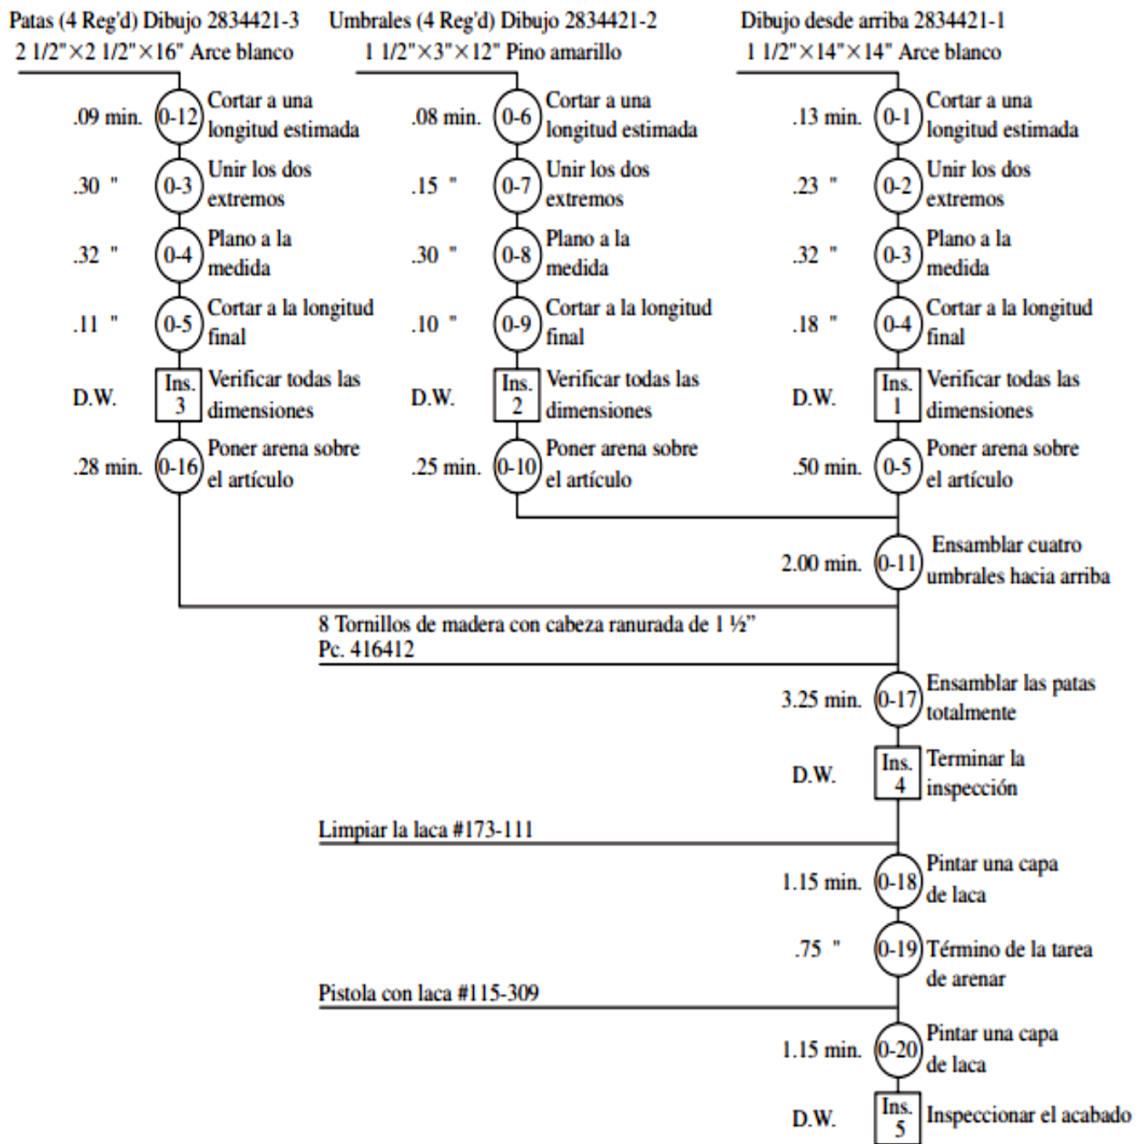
Patas (4 Reg'd) Dibujo 2834421-3
2 1/2" × 2 1/2" × 16" Arce blanco

.09 min. 0-12 Cortar a una longitud estimada
.30 " 0-3 Unir los dos extremos
.32 " 0-4 Plano a la medida
.11 " 0-5 Cortar a la longitud final
D.W. Ins. 3 Verificar todas las dimensiones
.28 min. 0-16 Poner arena sobre el artículo

Umbrales (4 Reg'd) Dibujo 2834421-2
1 1/2" × 3" × 12" Pino amarillo

.08 min. 0-6 Cortar a una longitud estimada
.15 " 0-7 Unir los dos extremos
.30 " 0-8 Plano a la medida
.10 " 0-9 Cortar a la longitud final
D.W. Ins. 2 Verificar todas las dimensiones
.25 min. 0-10 Poner arena sobre el artículo

Dibujo desde arriba 2834421-1
1 1/2" × 14" × 14" Arce blanco

.13 min. 0-1 Cortar a una longitud estimada
.23 " 0-2 Unir los dos extremos
.32 " 0-3 Plano a la medida
.18 " 0-4 Cortar a la longitud final
D.W. Ins. 1 Verificar todas las dimensiones
.50 min. 0-5 Poner arena sobre el artículo

2.00 min. 0-11 Ensamblar cuatro umbrales hacia arriba

8 Tornillos de madera con cabeza ranurada de 1 ½"
Pc. 416412

3.25 min. 0-17 Ensamblar las patas totalmente
D.W. Ins. 4 Terminar la inspección

Limpiar la laca #173-111

1.15 min. 0-18 Pintar una capa de laca
.75 " 0-19 Término de la tarea de arenar

Pistola con laca #115-309

1.15 min. 0-20 Pintar una capa de laca
D.W. Ins. 5 Inspeccionar el acabado